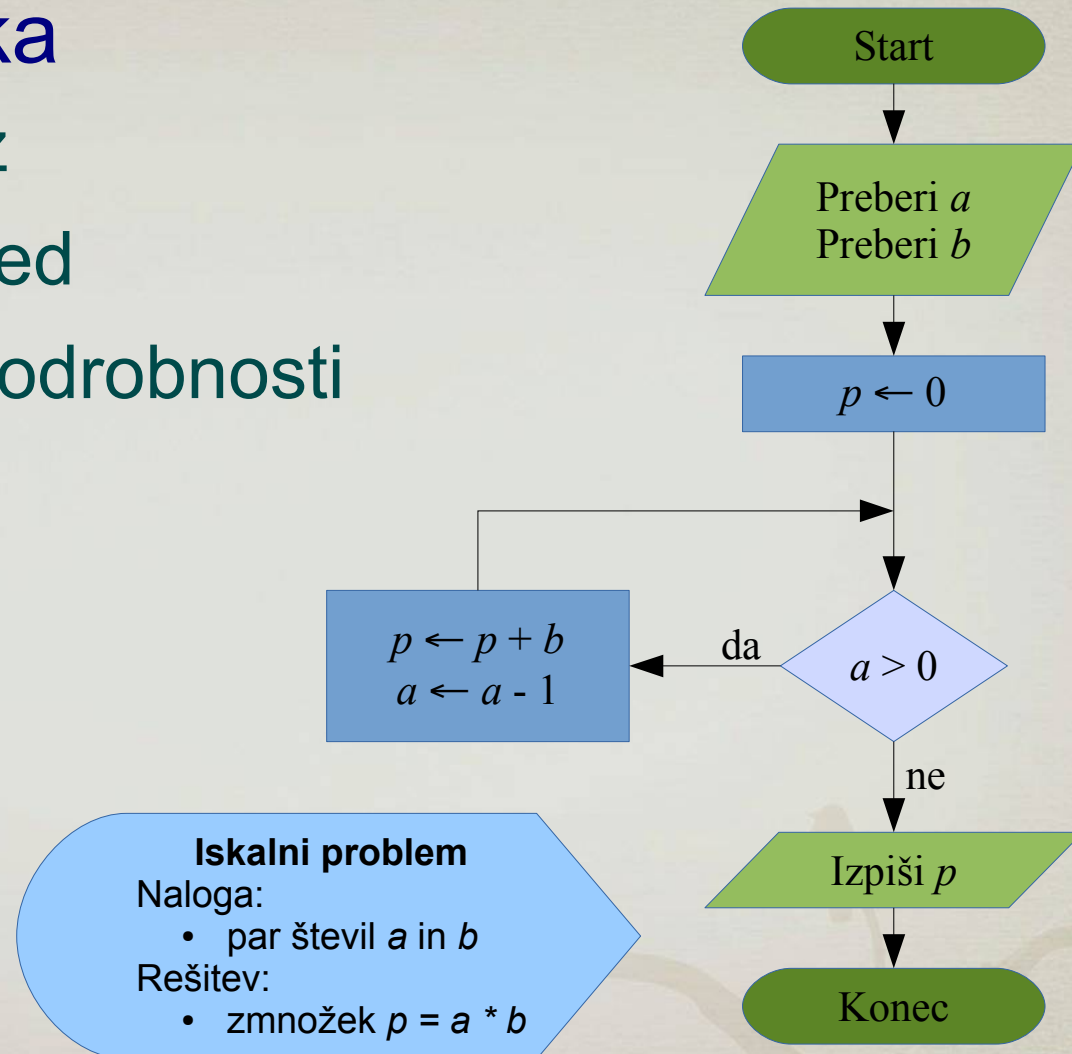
ka
z
ed
odrobnosti

Start

Preberi $a$
Preberi $b$

$p \leftarrow 0$

da

$p \leftarrow p + b$
$a \leftarrow a - 1$

$a > 0$

ne

Izpiši $p$

Konec

**Iskalni problem**
Naloga:
• par števil $a$ in $b$
Rešitev:
• zmnožek $p = a * b$